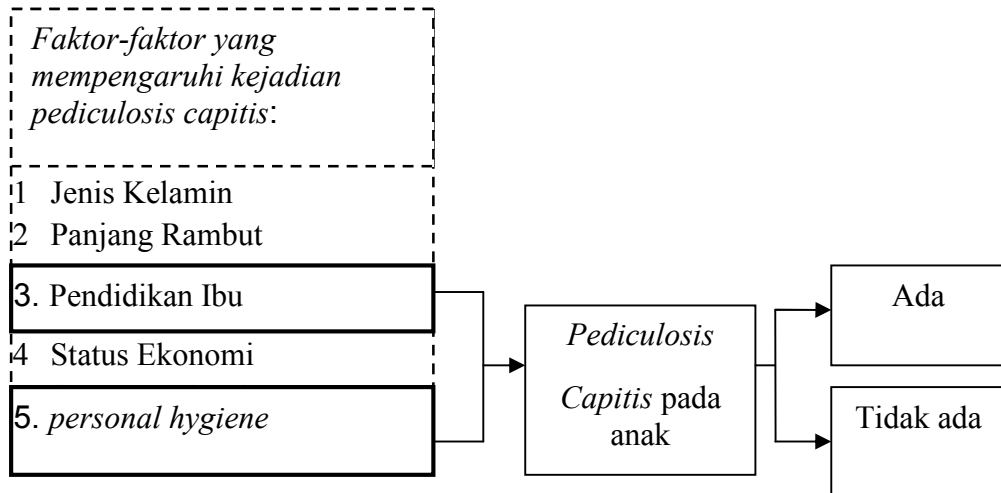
*Faktor-faktor yang mempengaruhi kejadian pediculosis capitis*:

1 Jenis Kelamin
2 Panjang Rambut
3. Pendidikan Ibu
4 Status Ekonomi
5. *personal hygiene*

*Pediculosis Capitis* pada anak

Ada

Tidak ada